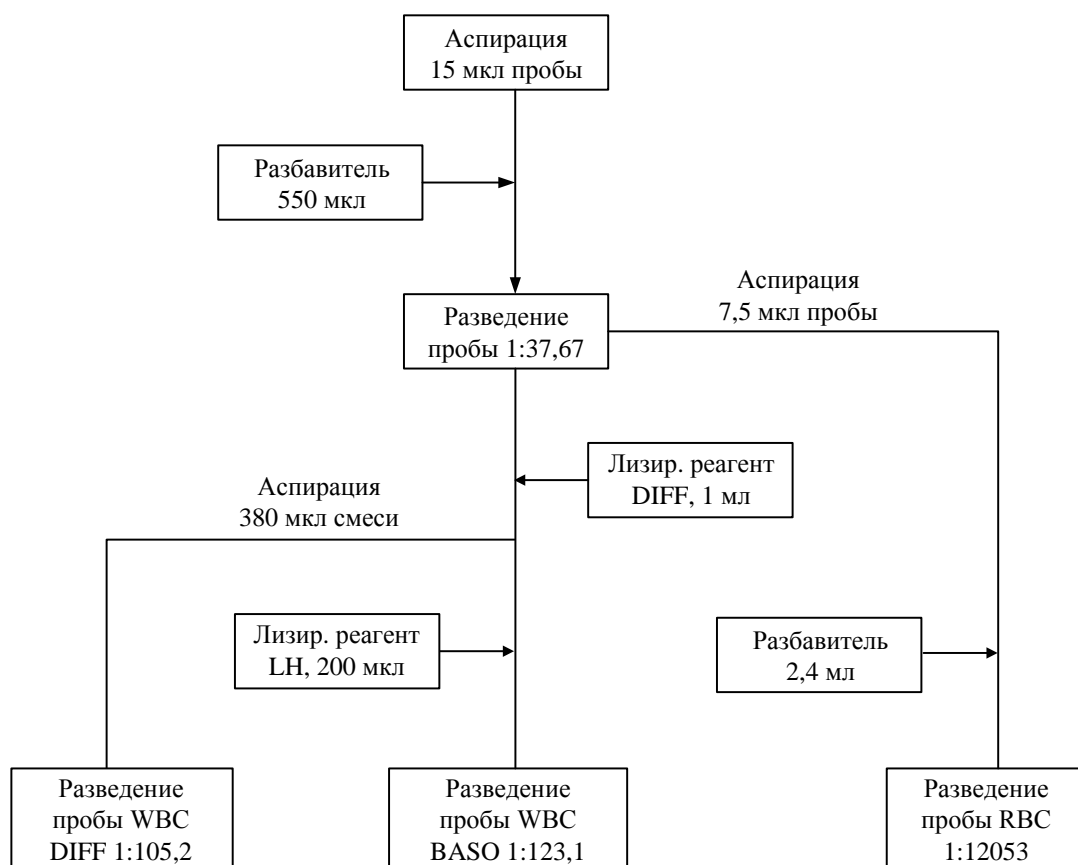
Аспирация
15 мкл пробы

Разбавитель
550 мкл

Разведение
пробы 1:37,67

Аспирация
7,5 мкл пробы

Лизир. реагент
DIFF, 1 мл

Аспирация
380 мкл смеси

Лизир. реагент
LH, 200 мкл

Разбавитель
2,4 мл

Разведение
пробы WBC
DIFF 1:105,2

Разведение
пробы WBC
BASO 1:123,1

Разведение
пробы RBC
1:12053